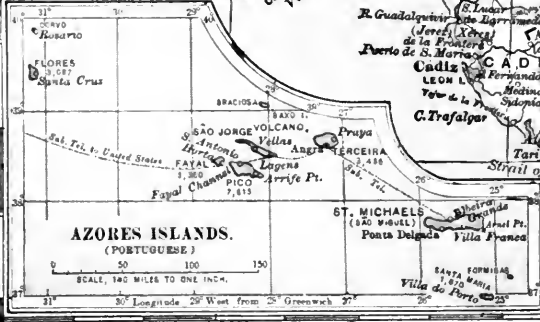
31° 29° 27°
CORVO
Rosario
FLORES
3,087
Santa Cruz
R. Guadalquivir
S. Lucar
de Barrameda
(Jerez) Xeres
de la Frontera
Puerto de S. Maria
Cadiz
CADIZ
LEON I.
S. Fernando
Medina
Sidonia
Vejer de la Frontera
C. Trafalgar
Tarifa
Strait of
GRACIOSA
BAXO I.
VOLCANO
SÃO JORGE
Vellas
Praya
S. Antonio
Horta
Angra
TERCEIRA
3,486
Sub. Tel. to United States
FAYAL
3,350
Fayal Channel
Lagens
Arrife Pt.
PICO
7,613
Sub. Tel.
39°
38°
37°
26° 25°
AZORES ISLANDS.
(PORTUGUESE)
0 50 100 150
SCALE, 140 MILES TO ONE INCH.
ST. MICHAELS
(SÃO MIGUEL)
Ponta Delgada
Ribeira Grande
Arnel Pt.
Villa Franca
SANTA MARIA
3,070
FORMIGAS
Villa do Porto
31° 30° Longitude 29° West from 28° Greenwich 27° 26° 25°